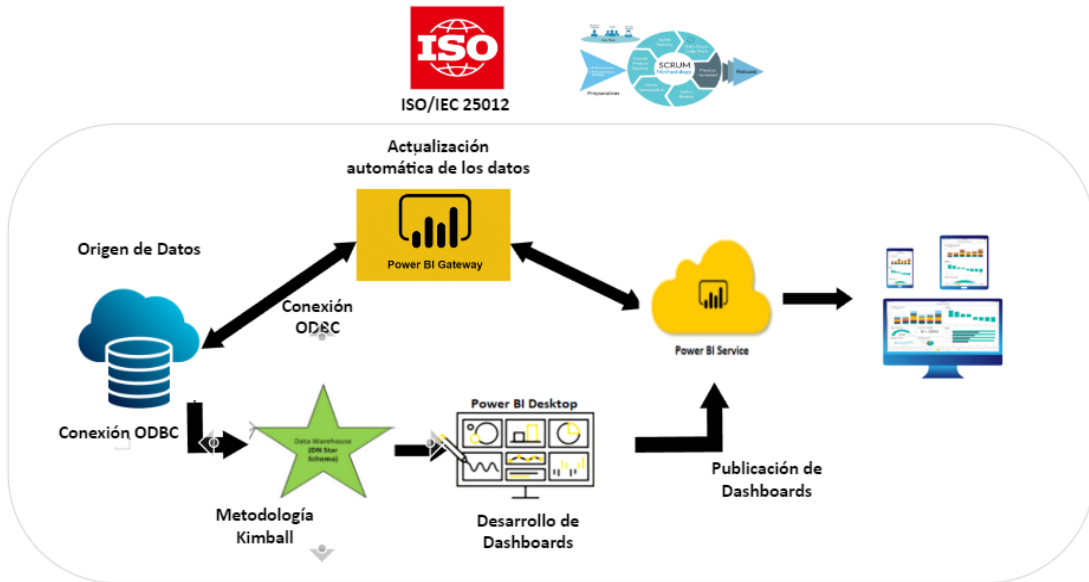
ISO

ISO/IEC 25012

SCRUM Methodology

Preparation

Actualización automática de los datos

Power BI Gateway

Origen de Datos

Conexión ODBC

Power BI Service

Conexión ODBC

Data Warehouse (DN Star Schema)

Power BI Desktop

Publicación de Dashboards

Metodología Kimball

Desarrollo de Dashboards